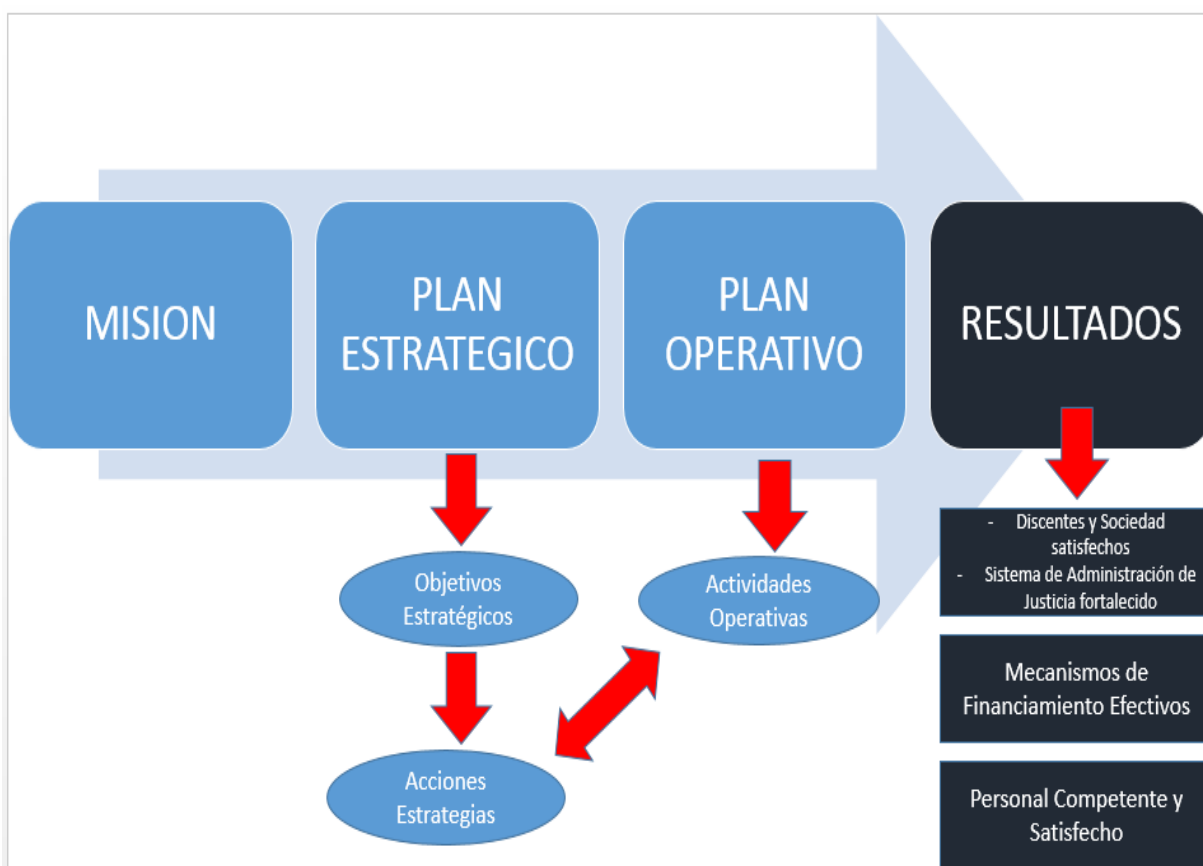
MISION

PLAN ESTRATEGICO

PLAN OPERATIVO

RESULTADOS

Objetivos Estratégicos

Acciones Estrategias

Actividades Operativas

- Discentes y Sociedad satisfechos
- Sistema de Administración de Justicia fortalecido

Mecanismos de Financiamiento Efectivos

Personal Competente y Satisfecho